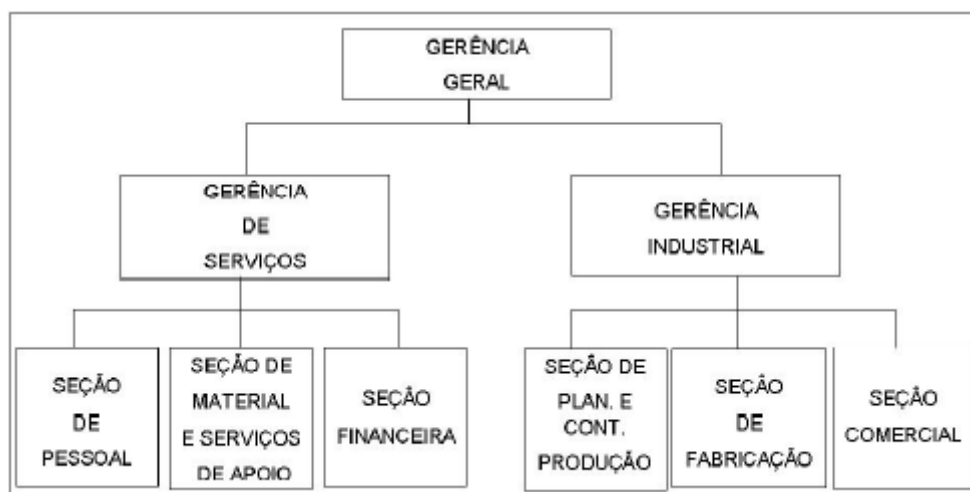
GERÊNCIA GERAL

GERÊNCIA DE SERVIÇOS

GERÊNCIA INDUSTRIAL

SEÇÃO DE PESSOAL

SEÇÃO DE MATERIAL E SERVIÇOS DE APOIO

SEÇÃO FINANCEIRA

SEÇÃO DE PLAN. E CONT. PRODUÇÃO

SEÇÃO DE FABRICAÇÃO

SEÇÃO COMERCIAL